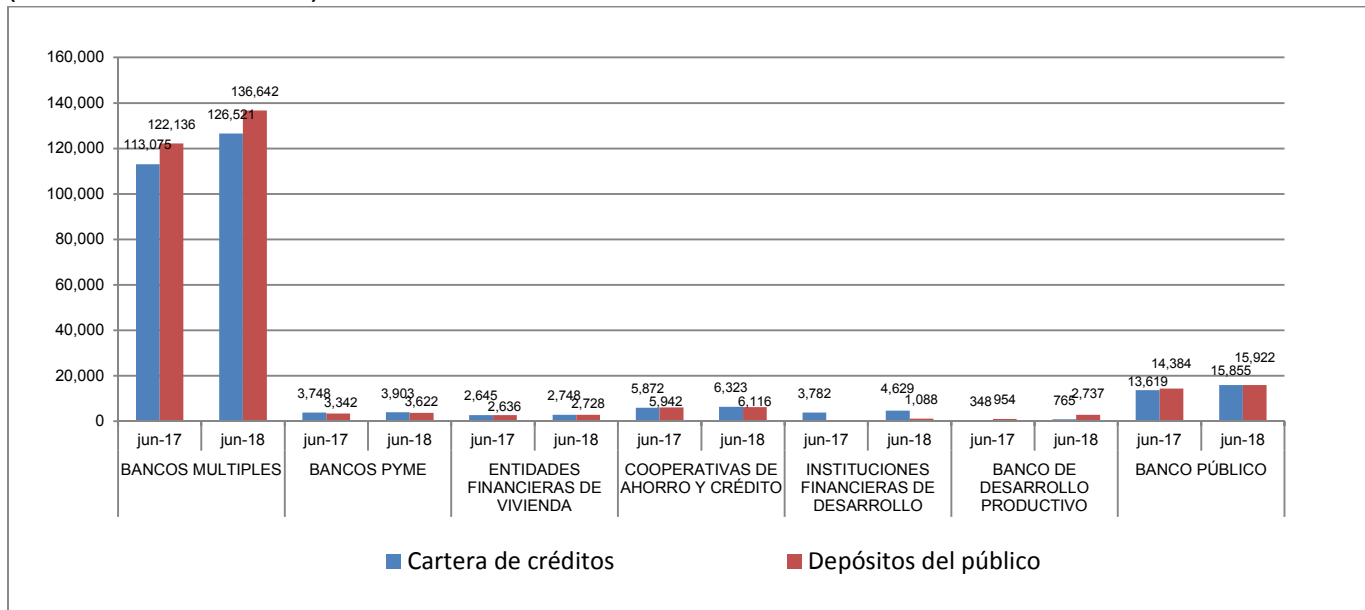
160,000
140,000
120,000
100,000
80,000
60,000
40,000
20,000
0

113,075
122,136
126,521
136,642
3,748
3,342
3,903
3,622
2,645
2,636
2,748
2,728
5,872
5,942
6,323
6,116
3,782
4,629
1,088
348
954
765
2,737
13,619
14,384
15,855
15,922

jun-17 jun-18 jun-17 jun-18 jun-17 jun-18 jun-17 jun-18 jun-17 jun-18 jun-17 jun-18 jun-17 jun-18

BANCOS MULTIPLES
BANCOS PYME
ENTIDADES FINANCIERAS DE VIVIENDA
COOPERATIVAS DE AHORRO Y CRÉDITO
INSTITUCIONES FINANCIERAS DE DESARROLLO
BANCO DE DESARROLLO PRODUCTIVO
BANCO PÚBLICO

Cartera de créditos
Depósitos del público